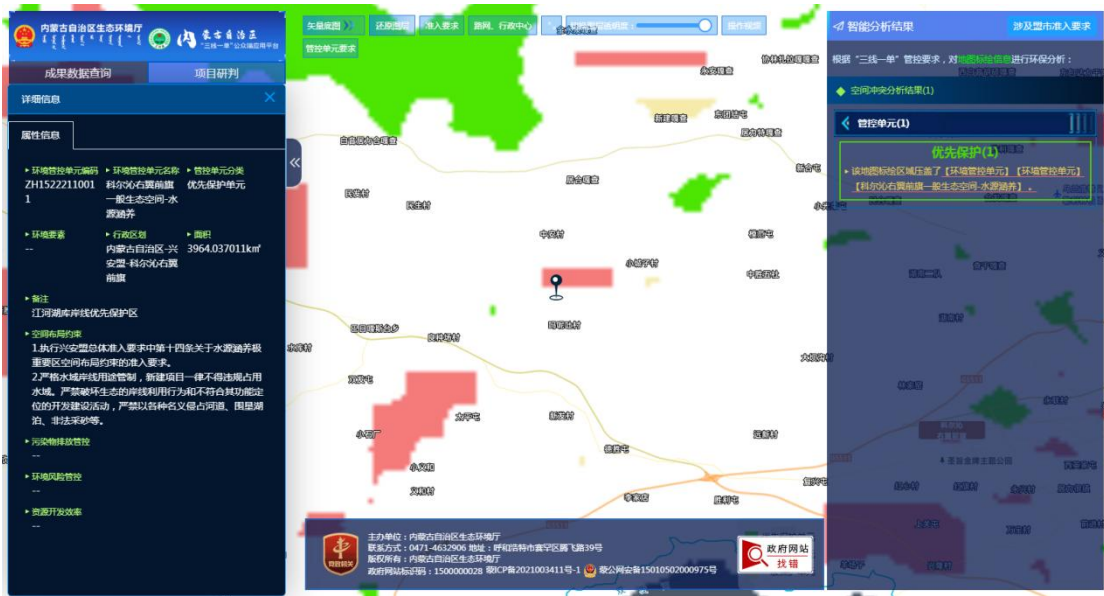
内蒙古自治区生态环境厅
内蒙古自治区 "三线一单"公众端应用平台

成果数据查询 项目研判

详细信息

属性信息

环境管控单元编码
ZH15222110011

环境管控单元名称
科尔沁右翼前旗一般生态空间-水源涵养

管控单元分类
优先保护单元

环境要素
--

行政区划
内蒙古自治区-兴安盟-科尔沁右翼前旗

面积
3964.037011k㎡

备注
江河湖库岸线优先保护区

空间布局约束
1.执行兴安盟总体准入要求中第十四条关于水源涵养极重要区空间布局约束的准入要求。
2.严格水域岸线用途管制，新建项目一律不得违规占用水域。严禁破坏生态的岸线利用行为和不符合其功能定位的开发建设活动，严禁以各种名义侵占河道、围垦湖泊、非法采砂等。

污染物排放管控
--

环境风险管控
--

资源开发效率
--

矢量底图 还原图层 准入要求 路网、行政中心 图层透明度 操作视频
管控单元要求

永安嘎查 协林林业嘎查
新建嘎查 东明嘎查
白音胡硕嘎查 居力特嘎查
新合屯
民发村 居合嘎查
民生村
中兴村 楼房屯
小城子村 中草沟
阿力得尔苏木 良种场村
福胜村 双发屯 大郑家屯
太平屯 新兴村 小石厂 远新村
小义屯 德益屯 复兴屯
文华村 李家店 胜利村

主办单位：内蒙古自治区生态环境厅
联系方式：0471-4632906 地址：呼和浩特市赛罕区腾飞路39号
版权所有：内蒙古自治区生态环境厅
政府网站标识码：1500000028 蒙ICP备2021003411号-1 蒙公网安备15010502000975号
党政机关
政府网站 找错

智能分析结果 涉及盟市准入要求
根据"三线一单"管控要求，对地图标绘信息进行环保分析：
空间冲突分析结果(1)
管控单元(1)
优先保护(1)
该地图标绘区域压盖了【环境管控单元】【环境管控单元】【科尔沁右翼前旗一般生态空间-水源涵养】。